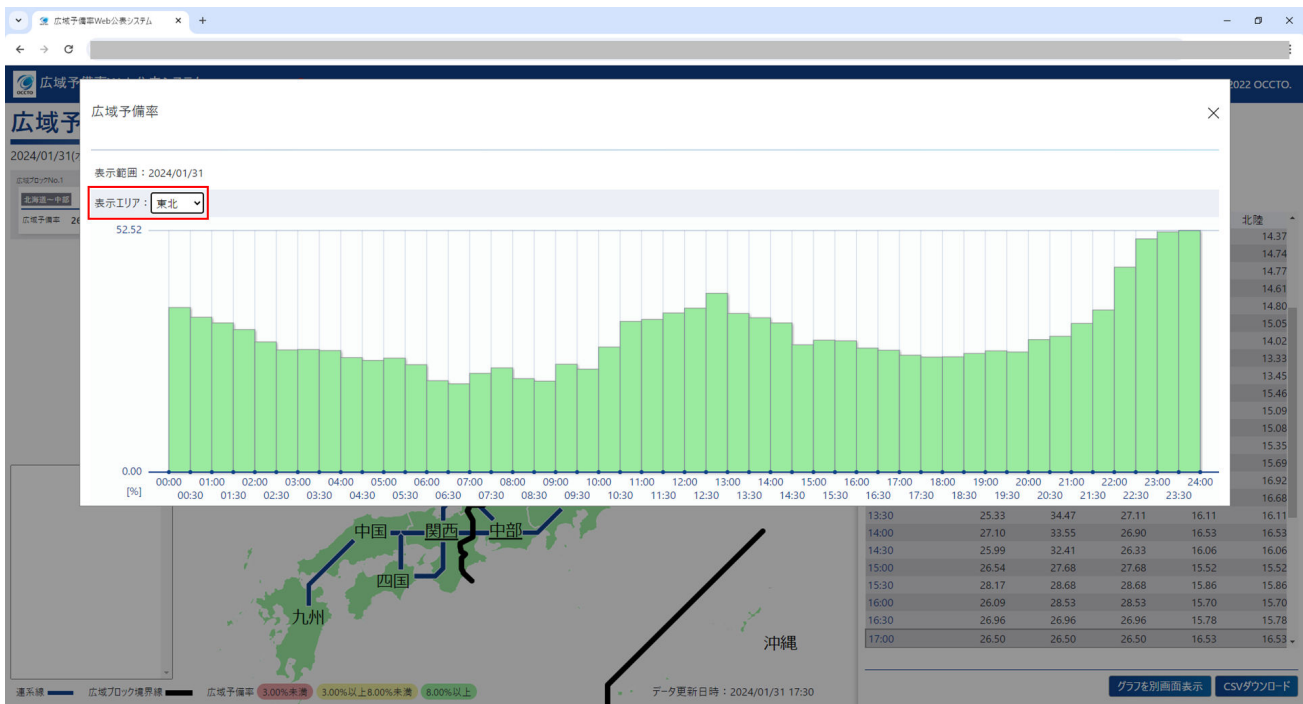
広域予備率Web公表システム
広域予
2024/01/31(
2022 OCCTO.
広域ブロックNo.1
北海道ー中部
広域予備率 26
広域予備率
表示範囲：2024/01/31
表示エリア：東北
52.52
0.00
[%]
00:00 00:30 01:00 01:30 02:00 02:30 03:00 03:30 04:00 04:30 05:00 05:30 06:00 06:30 07:00 07:30 08:00 08:30 09:00 09:30 10:00 10:30 11:00 11:30 12:00 12:30 13:00 13:30 14:00 14:30 15:00 15:30 16:00 16:30 17:00 17:30 18:00 18:30 19:00 19:30 20:00 20:30 21:00 21:30 22:00 22:30 23:00 23:30 24:00

| | | | | | 北陸 |
|---|---|---|---|---|---|
| | | | | | 14.37 |
| | | | | | 14.74 |
| | | | | | 14.77 |
| | | | | | 14.61 |
| | | | | | 14.80 |
| | | | | | 15.05 |
| | | | | | 14.02 |
| | | | | | 13.33 |
| | | | | | 13.45 |
| | | | | | 15.46 |
| | | | | | 15.09 |
| | | | | | 15.08 |
| | | | | | 15.35 |
| | | | | | 15.69 |
| | | | | | 16.92 |
| | | | | | 16.68 |
| 13:30 | 25.33 | 34.47 | 27.11 | 16.11 | 16.11 |
| 14:00 | 27.10 | 33.55 | 26.90 | 16.53 | 16.53 |
| 14:30 | 25.99 | 32.41 | 26.33 | 16.06 | 16.06 |
| 15:00 | 26.54 | 27.68 | 27.68 | 15.52 | 15.52 |
| 15:30 | 28.17 | 28.68 | 28.68 | 15.86 | 15.86 |
| 16:00 | 26.09 | 28.53 | 28.53 | 15.70 | 15.70 |
| 16:30 | 26.96 | 26.96 | 26.96 | 15.78 | 15.78 |
| 17:00 | 26.50 | 26.50 | 26.50 | 16.53 | 16.53 |

中国 関西 中部 四国 九州 沖縄
連系線 広域ブロック境界線 広域予備率 3.00%未満 3.00%以上8.00%未満 8.00%以上
データ更新日時：2024/01/31 17:30
グラフを別画面表示 CSVダウンロード